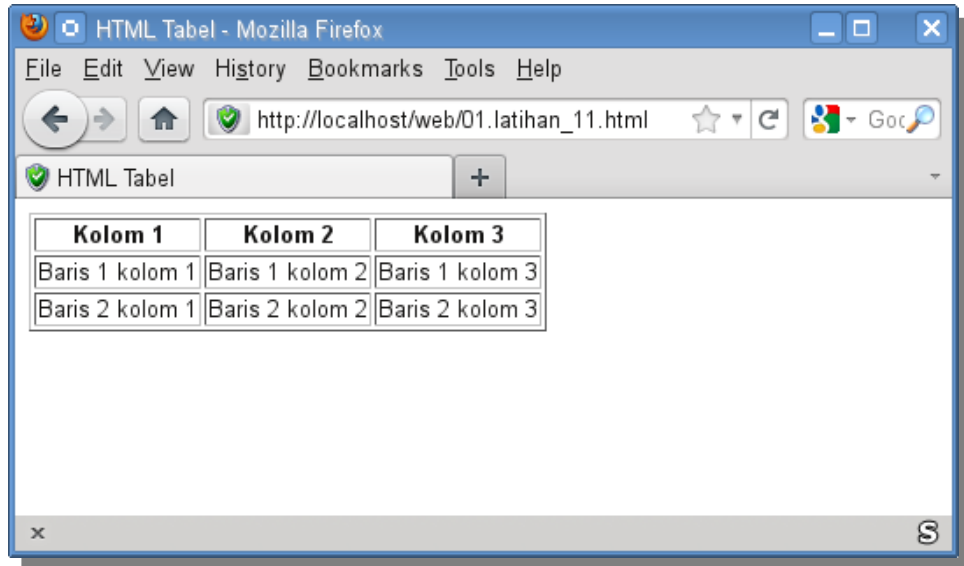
HTML Tabel - Mozilla Firefox

File Edit View History Bookmarks Tools Help

http://localhost/web/01.latihan_11.html

Goo

HTML Tabel

+

| Kolom 1 | Kolom 2 | Kolom 3 |
|---|---|---|
| Baris 1 kolom 1 | Baris 1 kolom 2 | Baris 1 kolom 3 |
| Baris 2 kolom 1 | Baris 2 kolom 2 | Baris 2 kolom 3 |

×

S